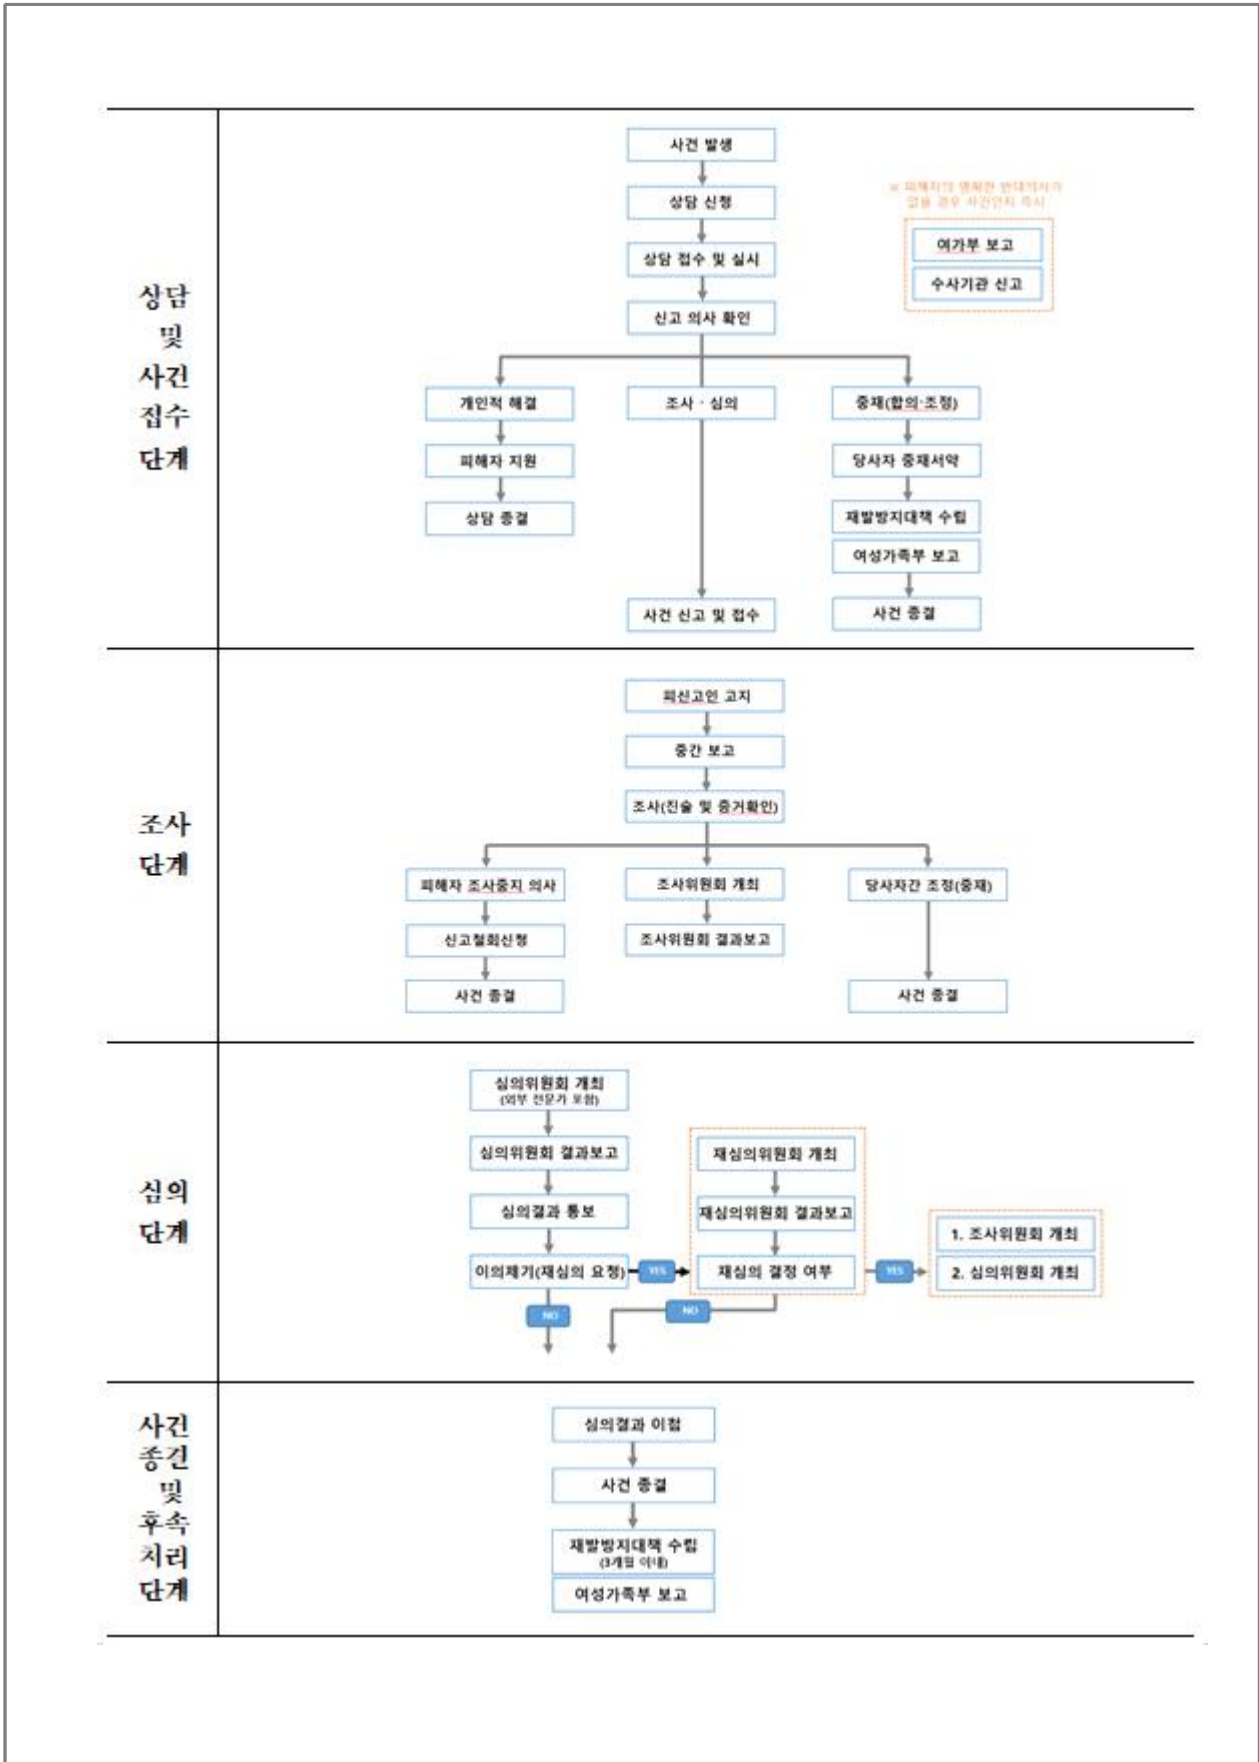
상담 및 사건 접수 단계

사건 발생

상담 신청

상담 접수 및 실시

신고 의사 확인

※ 피해자의 명확한 반대의사가 없을 경우 사건인지 즉시

여가부 보고

수사기관 신고

개인적 해결

피해자 지원

상담 종결

조사 · 심의

사건 신고 및 접수

중재(합의·조정)

당사자 중재서약

재발방지대책 수립

여성가족부 보고

사건 종결

조사 단계

피신고인 고지

중간 보고

조사(진술 및 증거확인)

피해자 조사중지 의사

신고철회신청

사건 종결

조사위원회 개최

조사위원회 결과보고

당사자간 조정(중재)

사건 종결

심의 단계

심의위원회 개최
(외부 전문가 포함)

심의위원회 결과보고

심의결과 통보

이의제기(재심의 요청)

YES

NO

재심의위원회 개최

재심의위원회 결과보고

재심의 결정 여부

YES

NO

1. 조사위원회 개최

2. 심의위원회 개최

사건 종결 및 후속 처리 단계

심의결과 이행

사건 종결

재발방지대책 수립
(3개월 이내)

여성가족부 보고